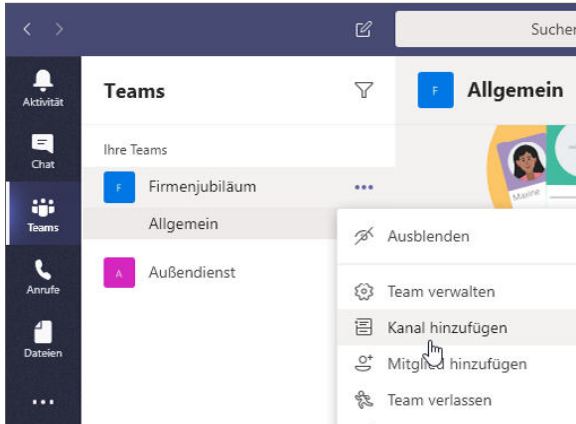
Suchen

Aktivität

Chat

Teams

Anrufe

Dateien

...

Teams

Ihre Teams

F Firmenjubiläum

...

Allgemein

A Außendienst

F Allgemein

Maxine

Ausblenden

Team verwalten

Kanal hinzufügen

Mitglied hinzufügen

Team verlassen